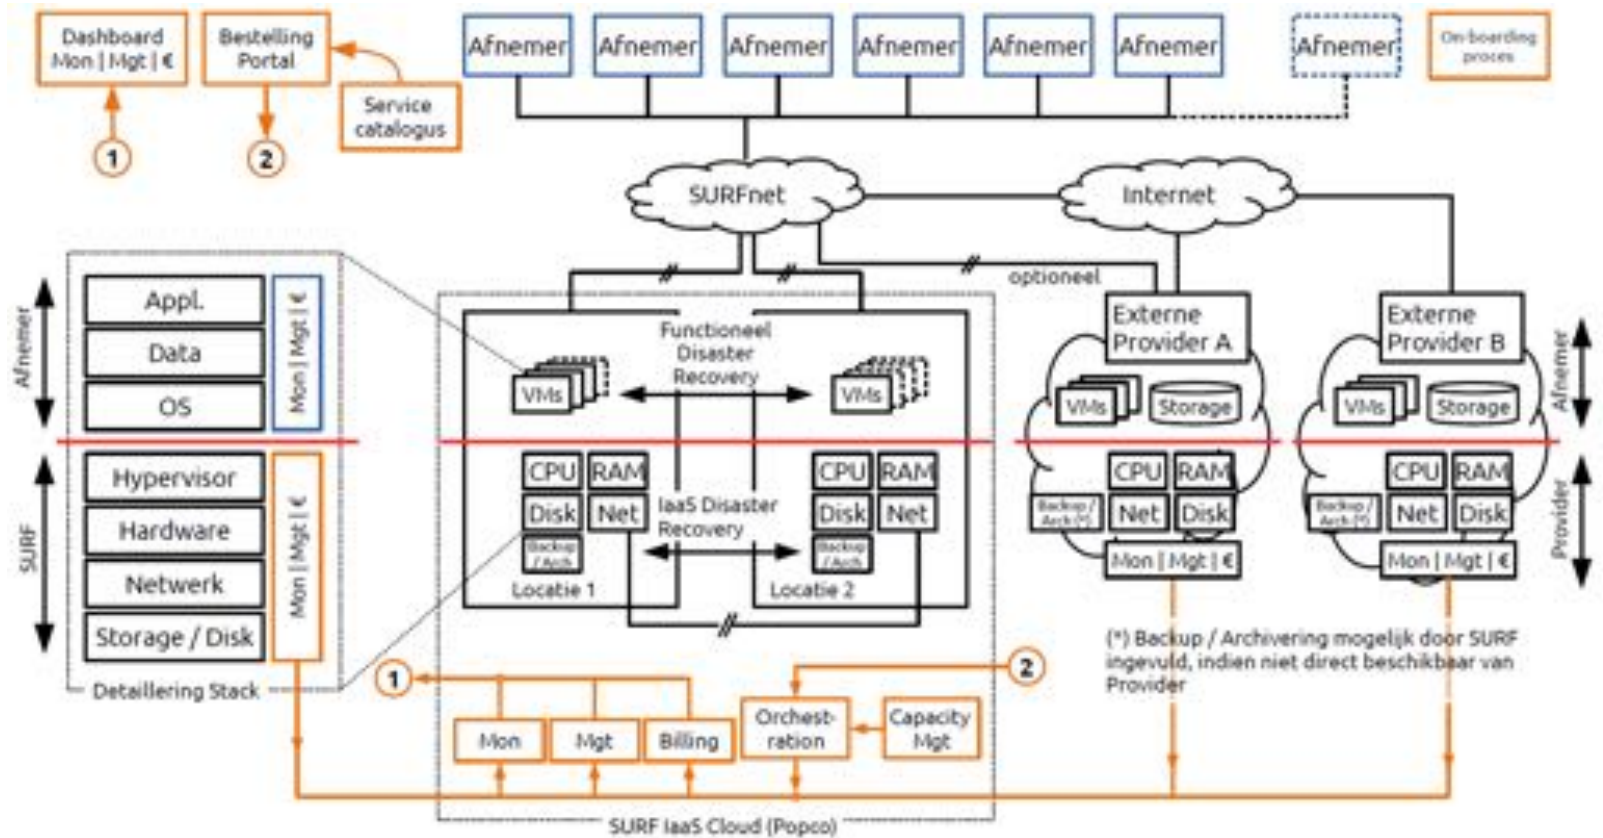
Dashboard
Mon | Mgt | €

Bestelling
Portal

Service
catalogus

1

2

Afnemer Afnemer Afnemer Afnemer Afnemer Afnemer Afnemer

On-boarding
proces

SURFnet

Internet

optioneel

Afnemer

Appl.
Data
OS

Mon | Mgt | €

SURF

Hypervisor
Hardware
Netwerk
Storage / Disk

Mon | Mgt | €

Detaillering Stack

Functioneel
Disaster
Recovery

VMs

VMs

CPU RAM
Disk Net
Backup / Arch

IaaS Disaster
Recovery

CPU RAM
Disk Net
Backup / Arch

Locatie 1

Locatie 2

Externe
Provider A

VMs Storage

CPU RAM
Backup / Arch (*)
Net Disk
Mon | Mgt | €

Externe
Provider B

VMs Storage

CPU RAM
Backup / Arch (*)
Net Disk
Mon | Mgt | €

Afnemer

Provider

(*) Backup / Archivering mogelijk door SURF ingevuld, indien niet direct beschikbaar van Provider

1

2

Mon

Mgt

Billing

Orchest-
ration

Capacity
Mgt

SURF IaaS Cloud (Popco)